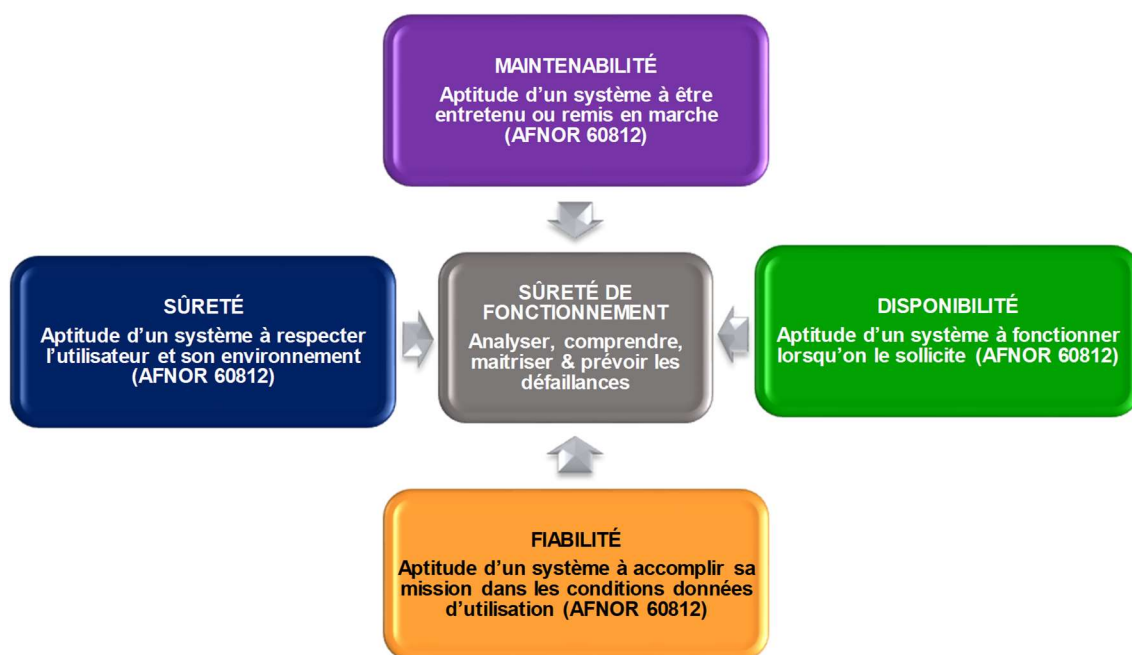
MAINTENABILITÉ
Aptitude d'un système à être entretenu ou remis en marche (AFNOR 60812)

SÛRETÉ
Aptitude d'un système à respecter l'utilisateur et son environnement (AFNOR 60812)

SÛRETÉ DE FONCTIONNEMENT
Analyser, comprendre, maitriser & prévoir les défaillances

DISPONIBILITÉ
Aptitude d'un système à fonctionner lorsqu'on le sollicite (AFNOR 60812)

FIABILITÉ
Aptitude d'un système à accomplir sa mission dans les conditions données d'utilisation (AFNOR 60812)